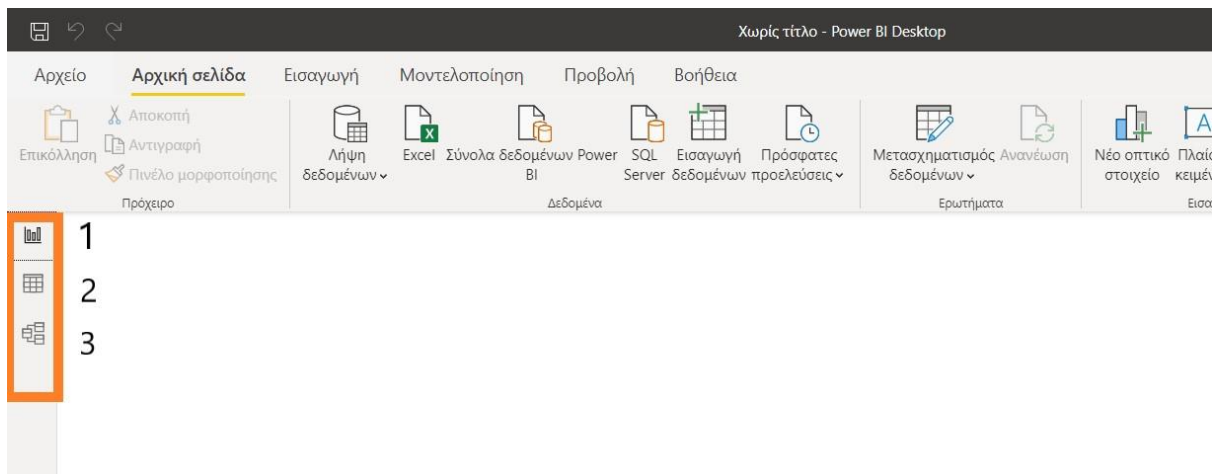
Χωρίς τίτλο - Power BI Desktop

Αρχείο Αρχική σελίδα Εισαγωγή Μοντελοποίηση Προβολή Βοήθεια

Επικόλληση
Αποκοπή
Αντιγραφή
Πινέλο μορφοποίησης
Πρόχειρο

Λήψη δεδομένων
Excel
Σύνολα δεδομένων Power BI
SQL Server
Εισαγωγή δεδομένων
Πρόσφατες προελεύσεις
Δεδομένα

Μετασχηματισμός δεδομένων
Ανανέωση
Ερωτήματα

Νέο οπτικό στοιχείο
Πλαί κειμέ
Εισα

1
2
3